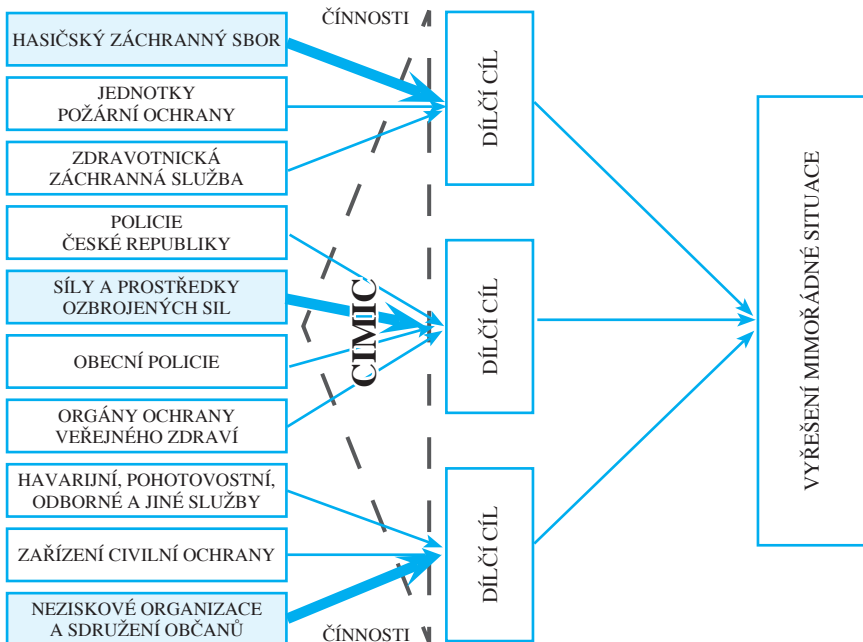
ČINNOSTI

HASIČSKÝ ZÁCHRANNÝ SBOR

JEDNOTKY POŽÁRNÍ OCHRANY

ZDRAVOTNICKÁ ZÁCHRANNÁ SLUŽBA

POLICIE ČESKÉ REPUBLIKY

SÍLY A PROSTŘEDKY OZBROJENÝCH SIL

OBECNÍ POLICIE

ORGÁNY OCHRANY VEŘEJNÉHO ZDRAVÍ

HAVARIJNÍ, POHOTOVOSTNÍ, ODBORNÉ A JINÉ SLUŽBY

ZAŘÍZENÍ CIVILNÍ OCHRANY

NEZISKOVÉ ORGANIZACE A SDRUŽENÍ OBČANŮ

CIMIC

DÍLČÍ CÍL

DÍLČÍ CÍL

DÍLČÍ CÍL

VYŘEŠENÍ MIMOŘÁDNÉ SITUACE

ČINNOSTI